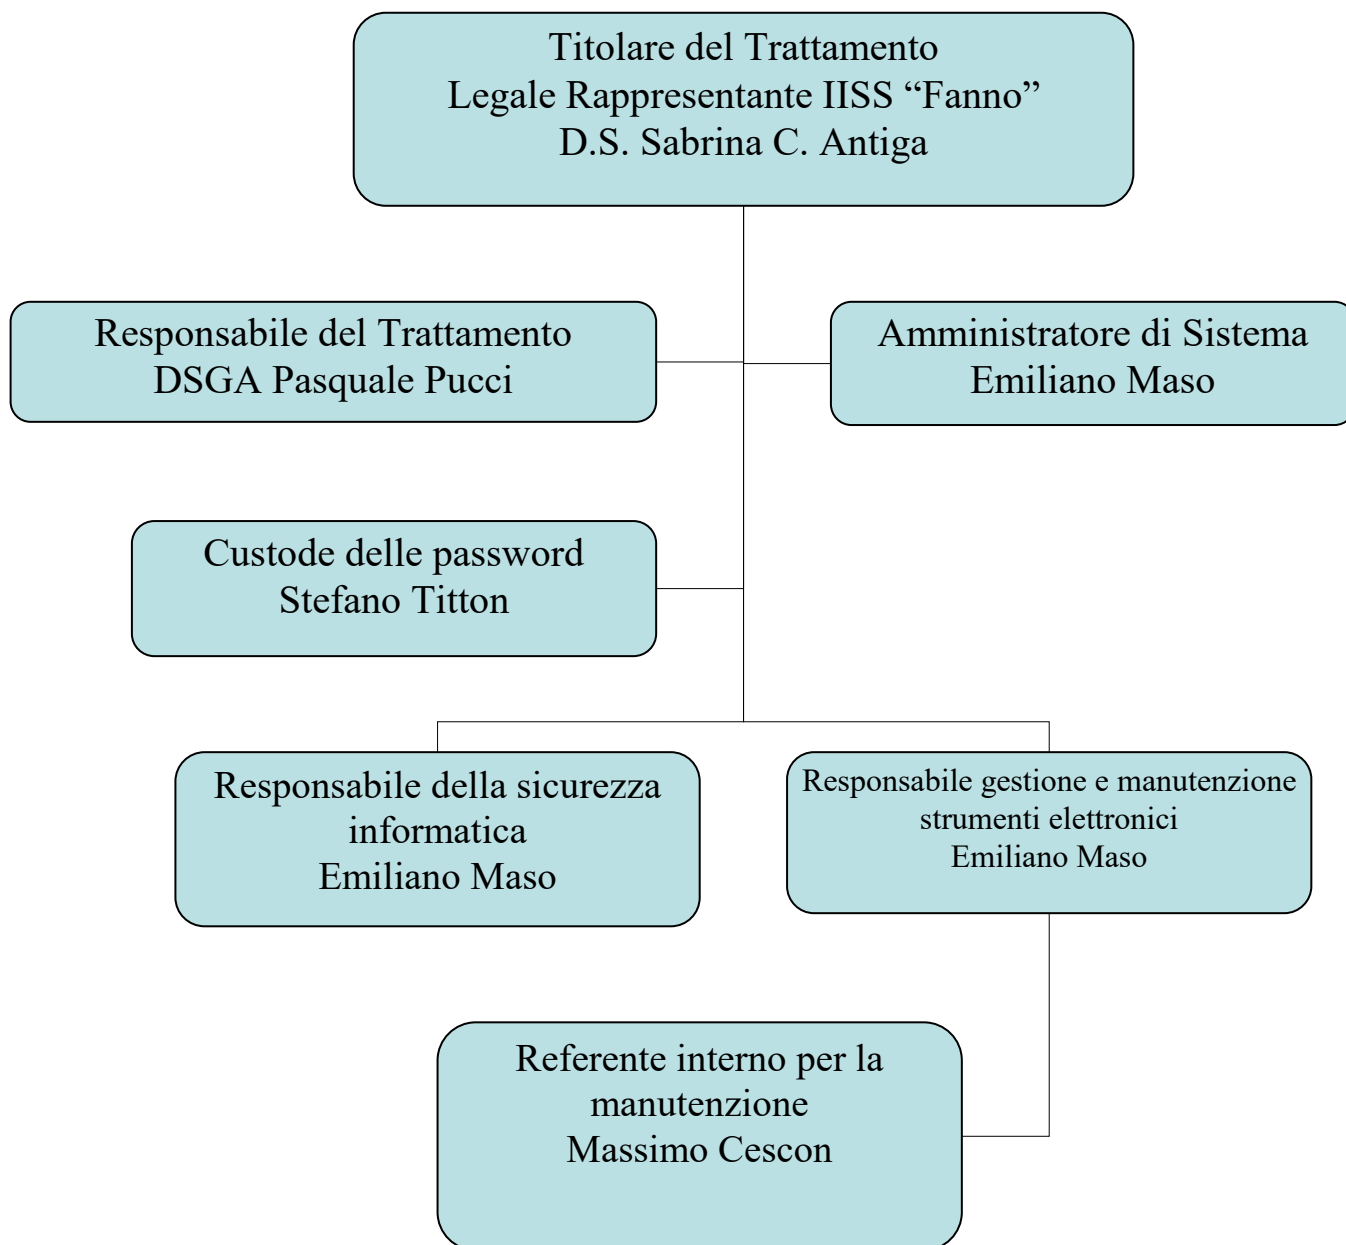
Titolare del Trattamento
Legale Rappresentante IISS “Fanno”
D.S. Sabrina C. Antiga

Responsabile del Trattamento
DSGA Pasquale Pucci

Amministratore di Sistema
Emiliano Maso

Custode delle password
Stefano Titton

Responsabile della sicurezza informatica
Emiliano Maso

Responsabile gestione e manutenzione strumenti elettronici
Emiliano Maso

Referente interno per la manutenzione
Massimo Cescon